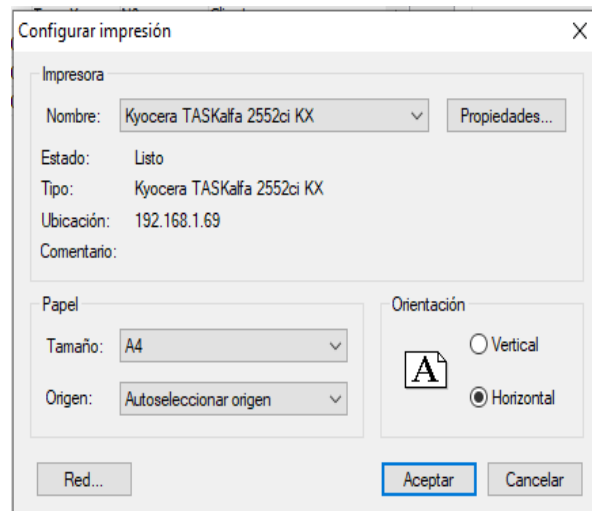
Configurar impresión

X

Impresora

Nombre: Kyocera TASKalfa 2552ci KX

Propiedades...

Estado: Listo

Tipo: Kyocera TASKalfa 2552ci KX

Ubicación: 192.168.1.69

Comentario:

Papel

Tamaño: A4

Origen: Autoseleccionar origen

Orientación

A

Vertical

Horizontal

Red...

Aceptar

Cancelar